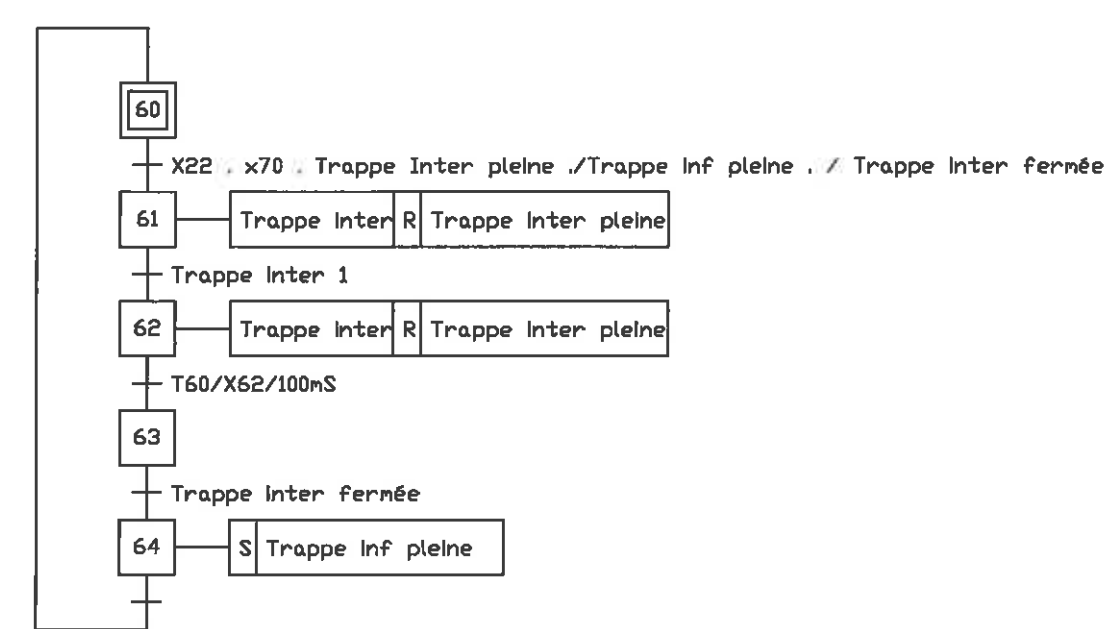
60

X22 . x70 . Trappe Inter pleine ./Trappe Inf pleine . / Trappe Inter fermée

61

| Trappe Inter | R | Trappe Inter pleine |
|---|---|---|

Trappe Inter 1

62

| Trappe Inter | R | Trappe Inter pleine |
|---|---|---|

T60/X62/100mS

63

Trappe Inter fermée

64

| S | Trappe Inf pleine |
|---|---|